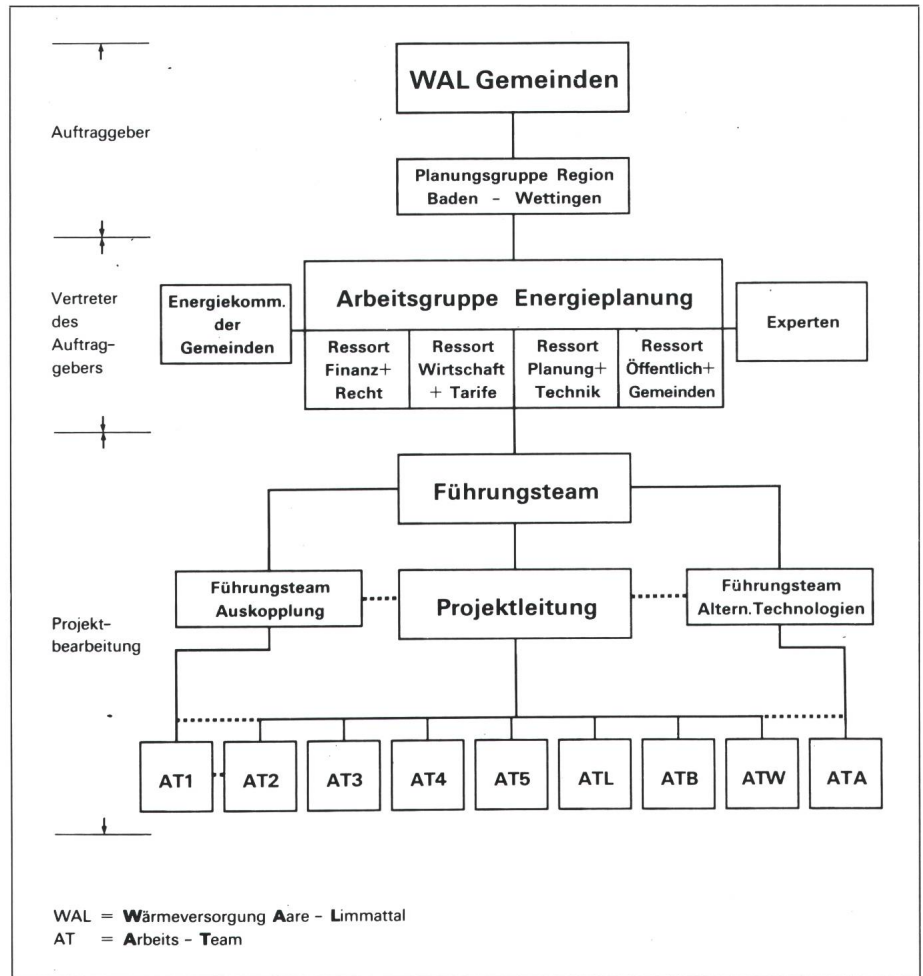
Auftraggeber

WAL Gemeinden

Planungsgruppe Region Baden - Wettingen

Vertreter des Auftraggebers

Energiekomm. der Gemeinden

Arbeitsgruppe Energieplanung

Ressort Finanz+ Recht

Ressort Wirtschaft + Tarife

Ressort Planung+ Technik

Ressort Öffentlich+ Gemeinden

Experten

Projektbearbeitung

Führungsteam

Führungsteam Auskopplung

Projektleitung

Führungsteam Altern. Technologien

AT1

AT2

AT3

AT4

AT5

ATL

ATB

ATW

ATA

WAL = Wärmeversorgung Aare - Limmattal
AT = Arbeits - Team